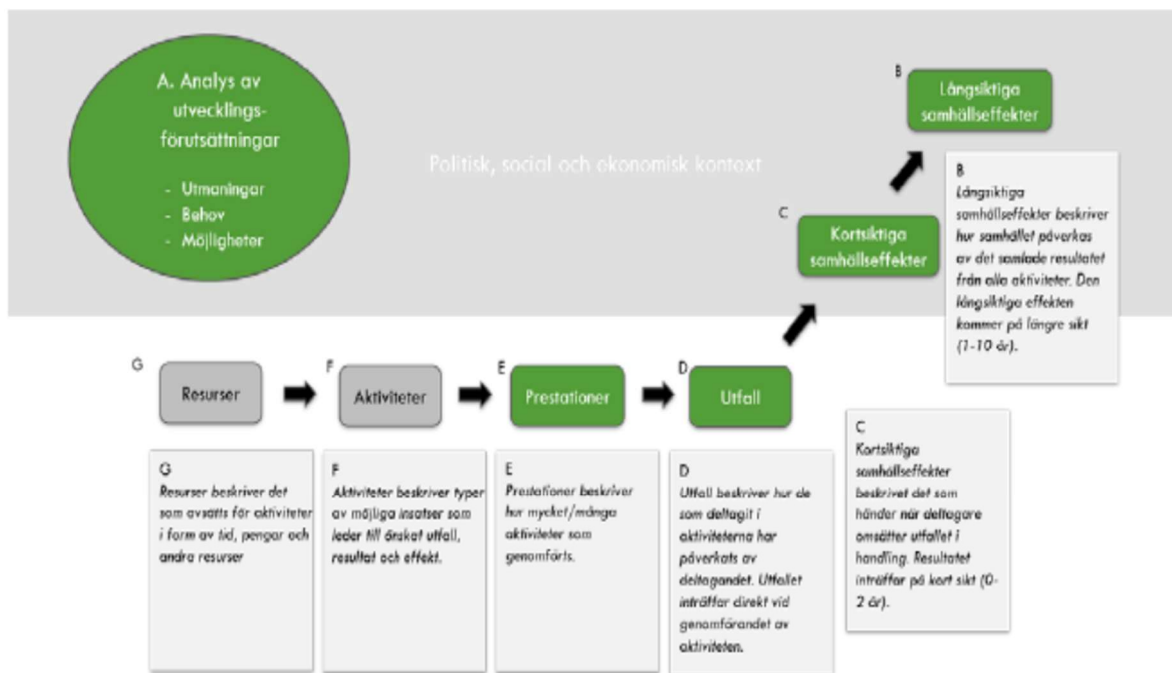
A. Analys av utvecklingsförutsättningar

- Utmaningar
- Behov
- Möjligheter

Politisk, social och ekonomisk kontext

B
Långsiktiga samhällseffekter

B
Långsiktiga samhällseffekter beskriver hur samhället påverkas av det samlade resultatet från alla aktiviteter. Den långsiktiga effekten kommer på längre sikt (1-10 år).

C
Kortsiktiga samhällseffekter

G
Resurser

F
Aktiviteter

E
Prestationer

D
Utfall

G
Resurser beskriver det som avsätts för aktiviteter i form av tid, pengar och andra resurser

F
Aktiviteter beskriver typer av möjliga insatser som leder till önskat utfall, resultat och effekt.

E
Prestationer beskriver hur mycket/många aktiviteter som genomförts.

D
Utfall beskriver hur de som deltagit i aktiviteterna har påverkats av deltagandet. Utfallet inträffar direkt vid genomförandet av aktiviteten.

C
Kortsiktiga samhällseffekter beskrivet det som händer när deltagare omsätter utfallet i handling. Resultatet inträffar på kort sikt (0-2 år).